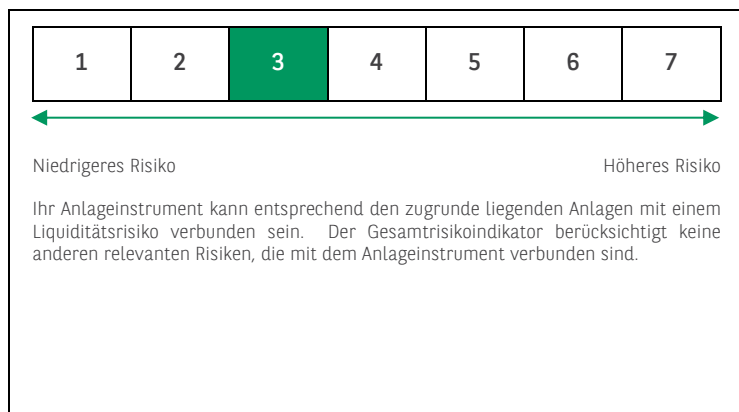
| 1 | 2 | 3 | 4 | 5 | 6 | 7 |
|---|---|---|---|---|---|---|

Niedrigeres Risiko

Höheres Risiko

Ihr Anlageinstrument kann entsprechend den zugrunde liegenden Anlagen mit einem Liquiditätsrisiko verbunden sein. Der Gesamtrisikoindikator berücksichtigt keine anderen relevanten Risiken, die mit dem Anlageinstrument verbunden sind.